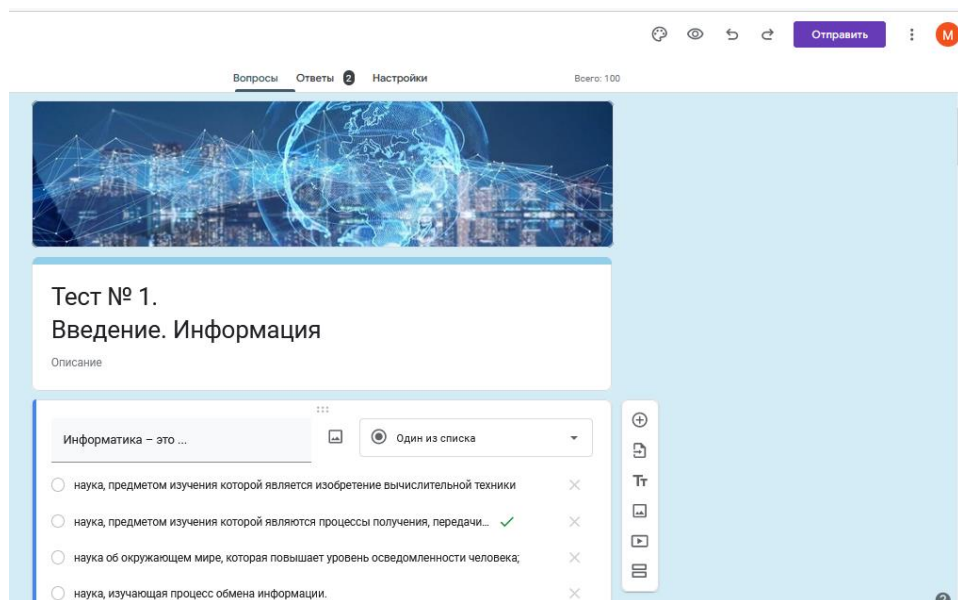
Отправить

M

Вопросы Ответы 2 Настройки Всего: 100

Тест № 1.
Введение. Информация

Описание

Информатика – это ...

Один из списка

наука, предметом изучения которой является изобретение вычислительной техники

наука, предметом изучения которой являются процессы получения, передачи...

наука об окружающем мире, которая повышает уровень осведомленности человека;

наука, изучающая процесс обмена информации.